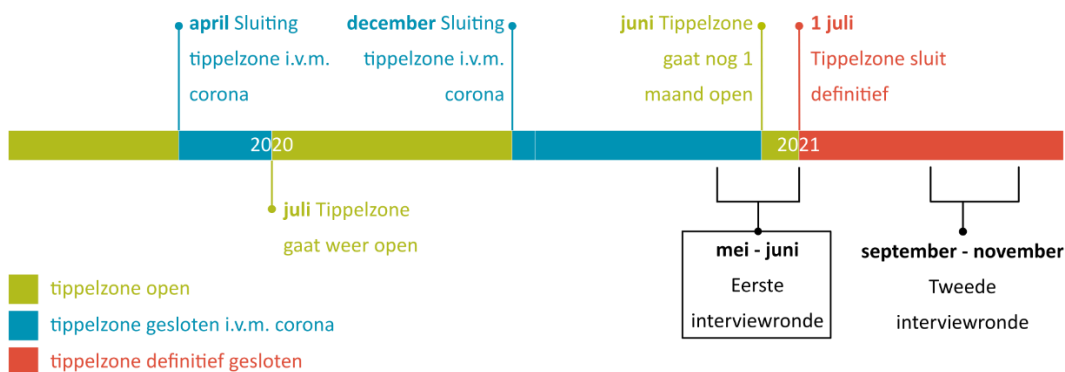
**april** Sluiting tippelzone i.v.m. corona

**december** Sluiting tippelzone i.v.m. corona

**juni** Tippelzone gaat nog 1 maand open

**1 juli** Tippelzone sluit definitief

2020

2021

**juli** Tippelzone gaat weer open

**mei - juni** Eerste interviewronde

**september - november** Tweede interviewronde

tippelzone open

tippelzone gesloten i.v.m. corona

tippelzone definitief gesloten